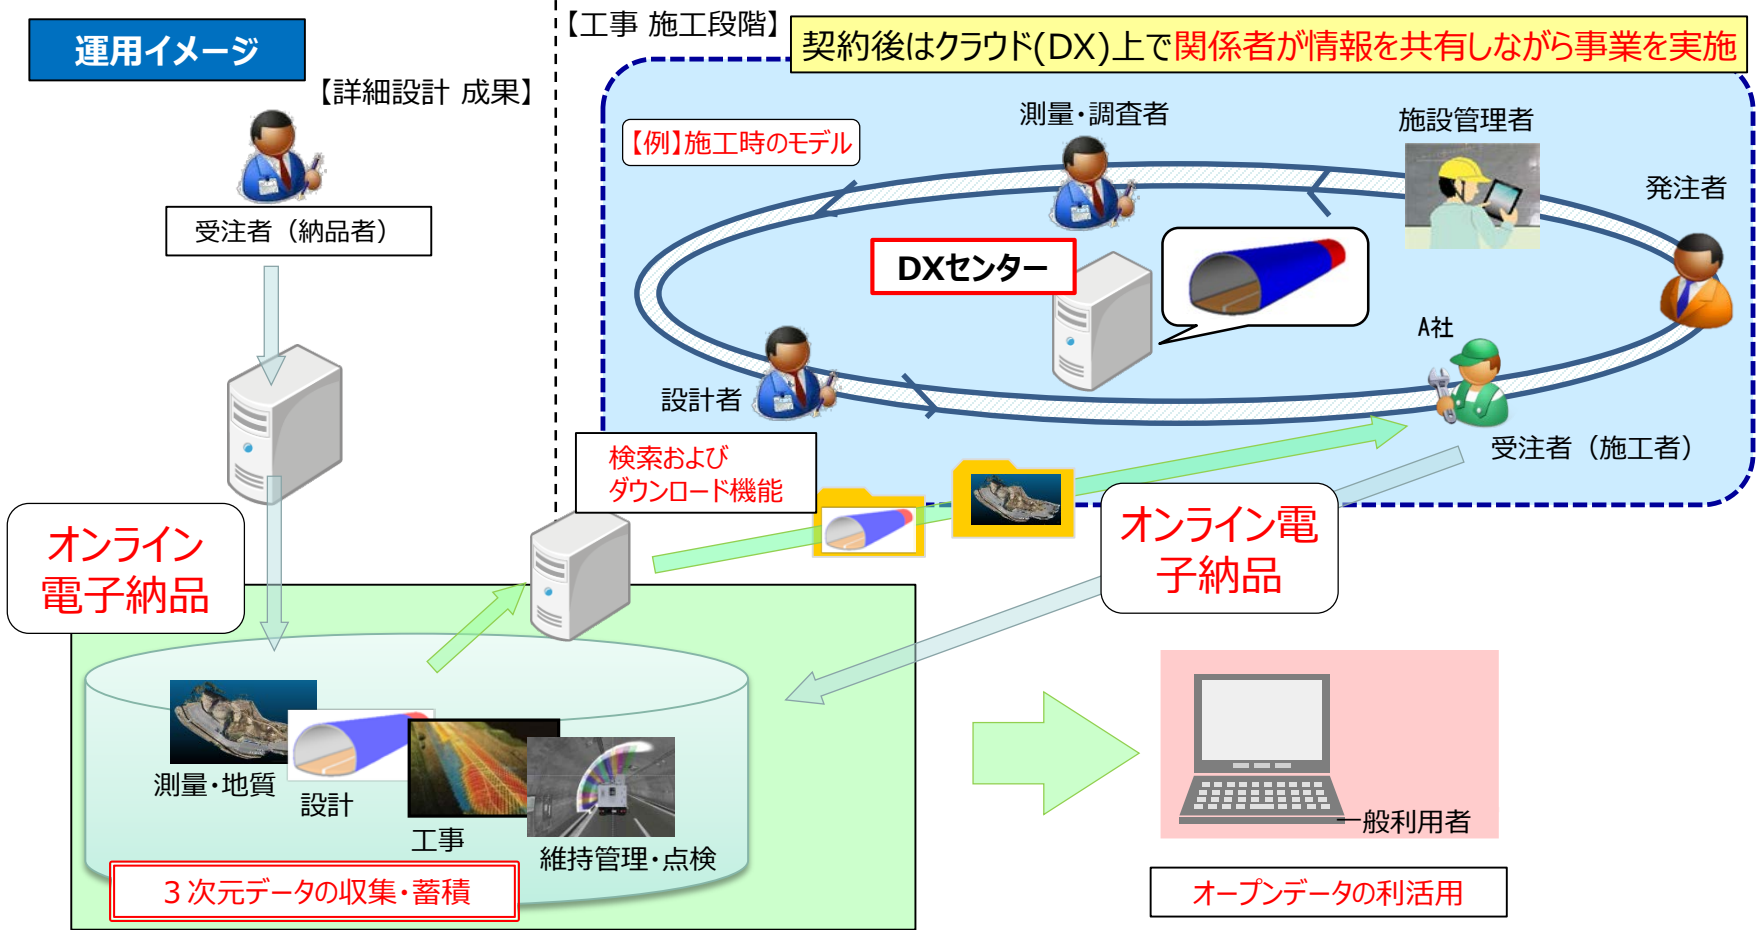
運用イメージ

【詳細設計 成果】

受注者（納品者）

オンライン電子納品

【工事 施工段階】

契約後はクラウド(DX)上で関係者が情報を共有しながら事業を実施

【例】施工時のモデル

測量・調査者

施設管理者

発注者

DXセンター

A社

設計者

受注者（施工者）

検索および
ダウンロード機能

オンライン電子納品

測量・地質

設計

工事

維持管理・点検

３次元データの収集・蓄積

一般利用者

オープンデータの利活用